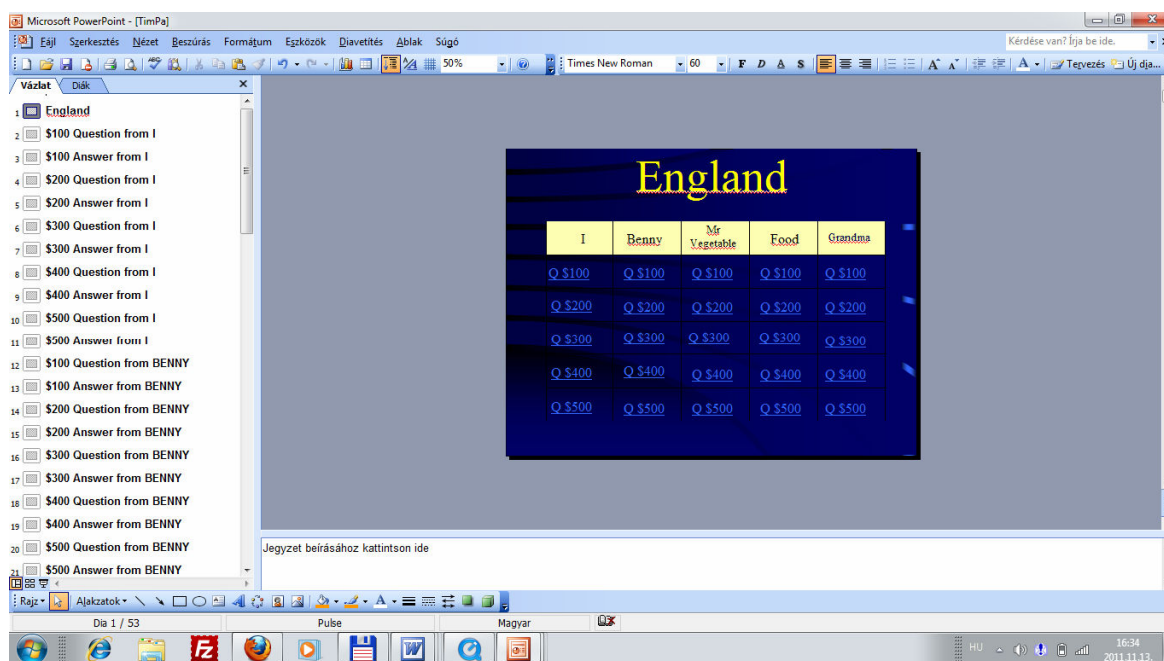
Microsoft PowerPoint - [TimPa]

Fájl Szerkesztés Nézet Beszúrás Formátum Eszközök Diavetítés Ablak Súgó

Kérdése van? Írja be ide.

50%

Times New Roman 60 F D A S

Tervezés Új dia...

Vázlat Diák

1 England
2 $100 Question from I
3 $100 Answer from I
4 $200 Question from I
5 $200 Answer from I
6 $300 Question from I
7 $300 Answer from I
8 $400 Question from I
9 $400 Answer from I
10 $500 Question from I
11 $500 Answer from I
12 $100 Question from BENNY
13 $100 Answer from BENNY
14 $200 Question from BENNY
15 $200 Answer from BENNY
16 $300 Question from BENNY
17 $300 Answer from BENNY
18 $400 Question from BENNY
19 $400 Answer from BENNY
20 $500 Question from BENNY
21 $500 Answer from BENNY

England

| I | Benny | Mr Vegetable | Food | Grandma |
|---|---|---|---|---|
| Q $100 | Q $100 | Q $100 | Q $100 | Q $100 |
| Q $200 | Q $200 | Q $200 | Q $200 | Q $200 |
| Q $300 | Q $300 | Q $300 | Q $300 | Q $300 |
| Q $400 | Q $400 | Q $400 | Q $400 | Q $400 |
| Q $500 | Q $500 | Q $500 | Q $500 | Q $500 |

Jegyzet beírásához kattintson ide

Rajz Alakzatok

Dia 1 / 53 Pulse Magyar

HU 16:34 2011.11.13.